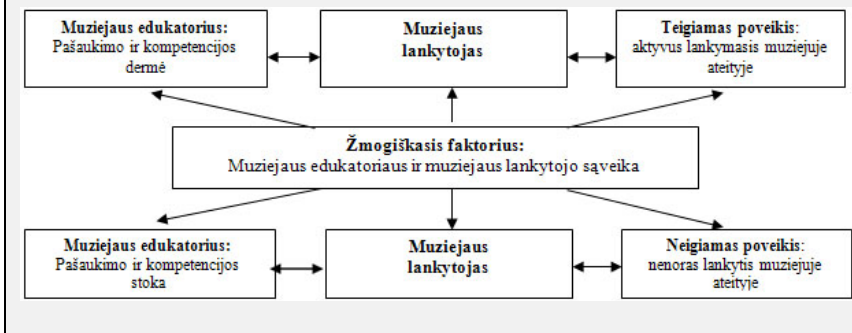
**Muziejaus edukatorius:**
Pašaukimo ir kompetencijos dermė

**Muziejaus lankytojas**

**Teigiamas poveikis**:
aktyvus lankymasis muziejuje ateityje

**Žmogiškasis faktorius:**
Muziejaus edukatoriaus ir muziejaus lankytojo sąveika

**Muziejaus edukatorius:**
Pašaukimo ir kompetencijos stoka

**Muziejaus lankytojas**

**Neigiamas poveikis**:
nenoras lankytis muziejuje ateityje